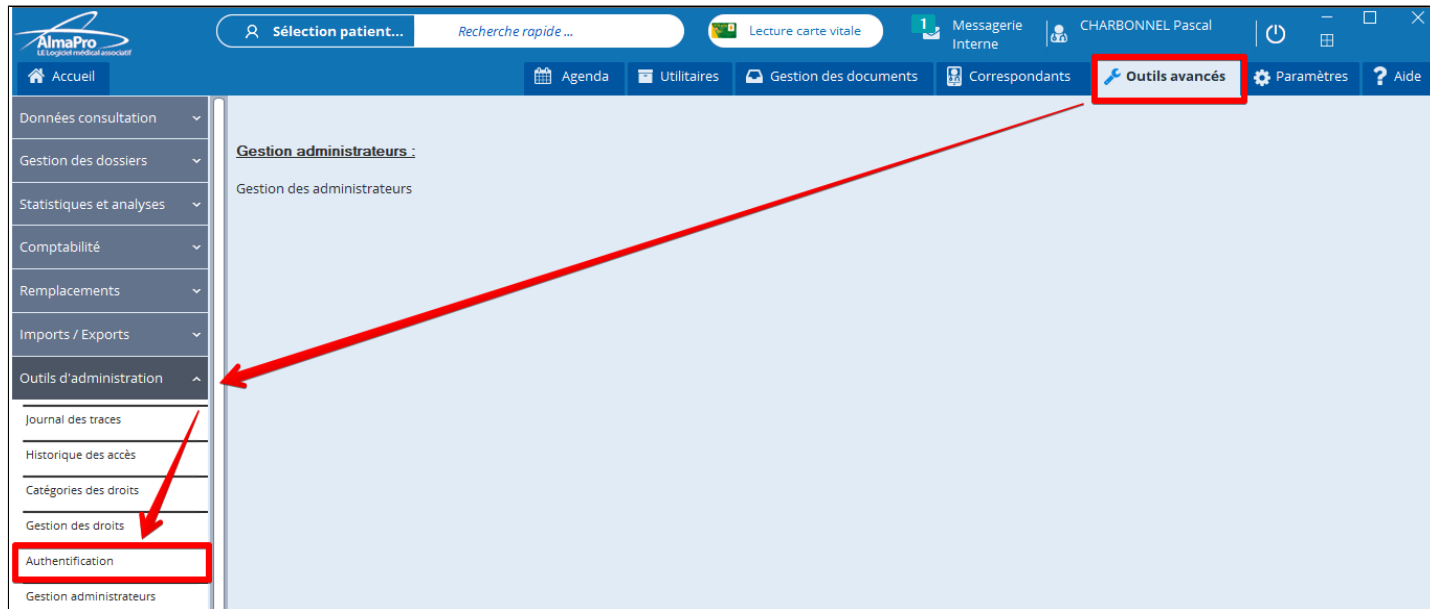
AlmaPro
LE Logiciel médical associatif

Sélection patient...

Recherche rapide ...

Lecture carte vitale

1

Messagerie Interne

CHARBONNEL Pascal

Accueil

Agenda

Utilitaires

Gestion des documents

Correspondants

Outils avancés

Paramètres

Aide

Données consultation

Gestion des dossiers

Statistiques et analyses

Comptabilité

Remplacements

Imports / Exports

Outils d'administration

Journal des traces

Historique des accès

Catégories des droits

Gestion des droits

Authentification

Gestion administrateurs

Gestion administrateurs :

Gestion des administrateurs